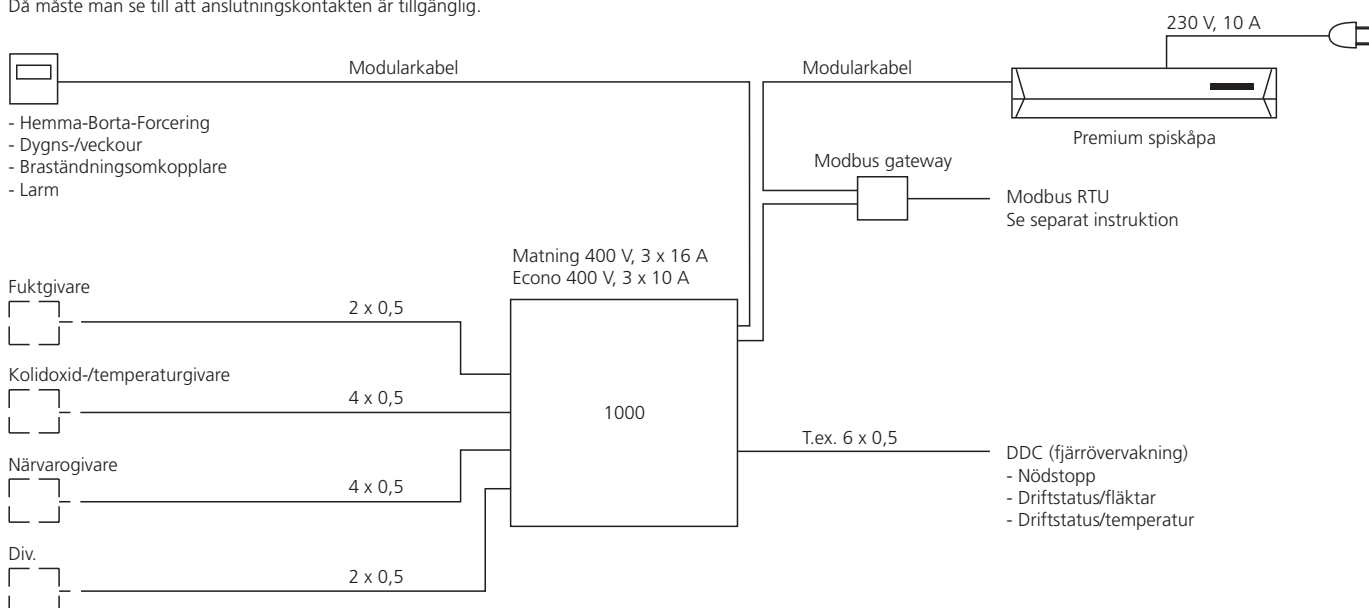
Då måste man se till att anslutningskontakten är tillgänglig.

230 V, 10 A

Modularkabel

Modularkabel

- Hemma-Borta-Forcering
- Dygns-/veckour
- Braständningsomkopplare
- Larm

Premium spiskåpa

Modbus gateway

Modbus RTU
Se separat instruktion

Matning 400 V, 3 x 16 A
Econo 400 V, 3 x 10 A

Fuktgivare

2 x 0,5

Kolidoxid-/temperaturgivare

4 x 0,5

1000

T.ex. 6 x 0,5

DDC (fjärrövervakning)
- Nödstopp
- Driftstatus/fläktar
- Driftstatus/temperatur

Närvarogivare

4 x 0,5

Div.

2 x 0,5